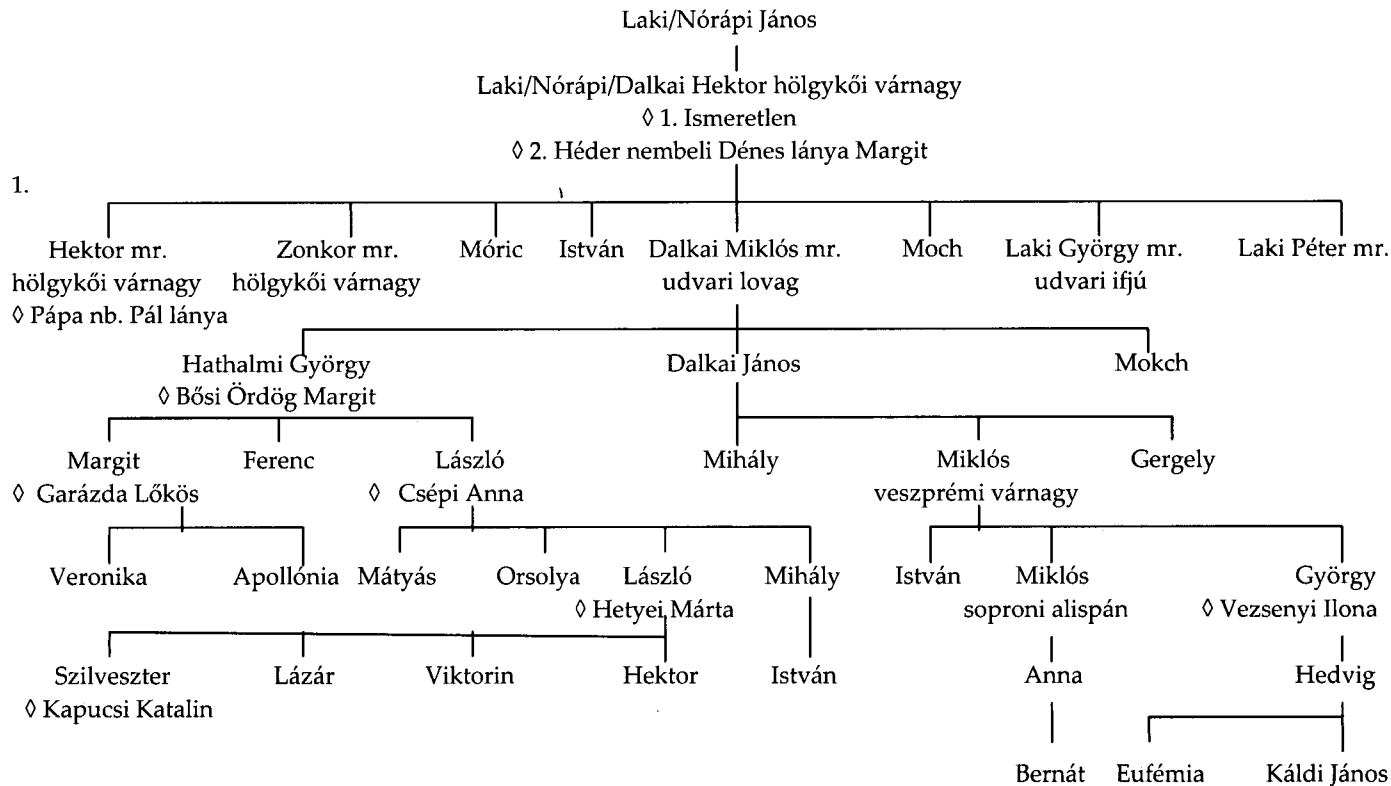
Laki/Nórápi János

Laki/Nórápi/Dalkai Hektor hölgykői várnagy
◊ 1. Ismeretlen
◊ 2. Héder nembeli Dénes lánya Margit

1.

Hektor mr. hölgykői várnagy ◊ Pápa nb. Pál lánya

Zonkor mr. hölgykői várnagy

Móric

István

Dalkai Miklós mr. udvari lovag

Moch

Laki György mr. udvari ifjú

Laki Péter mr.

Hathalmi György ◊ Bősi Ördög Margit

Dalkai János

Mokch

Margit ◊ Garázda Lőkös

Ferenc

László ◊ Csépi Anna

Mihály

Miklós veszprémi várnagy

Gergely

Veronika

Apollónia

Mátyás

Orsolya

László ◊ Hetyei Márta

Mihály

István

Miklós soproni alispán

György ◊ Vezsenyi Ilona

Szilveszter ◊ Kapucsi Katalin

Lázár

Viktorin

Hektor

István

Anna

Hedvig

Bernát

Eufémia

Káldi János